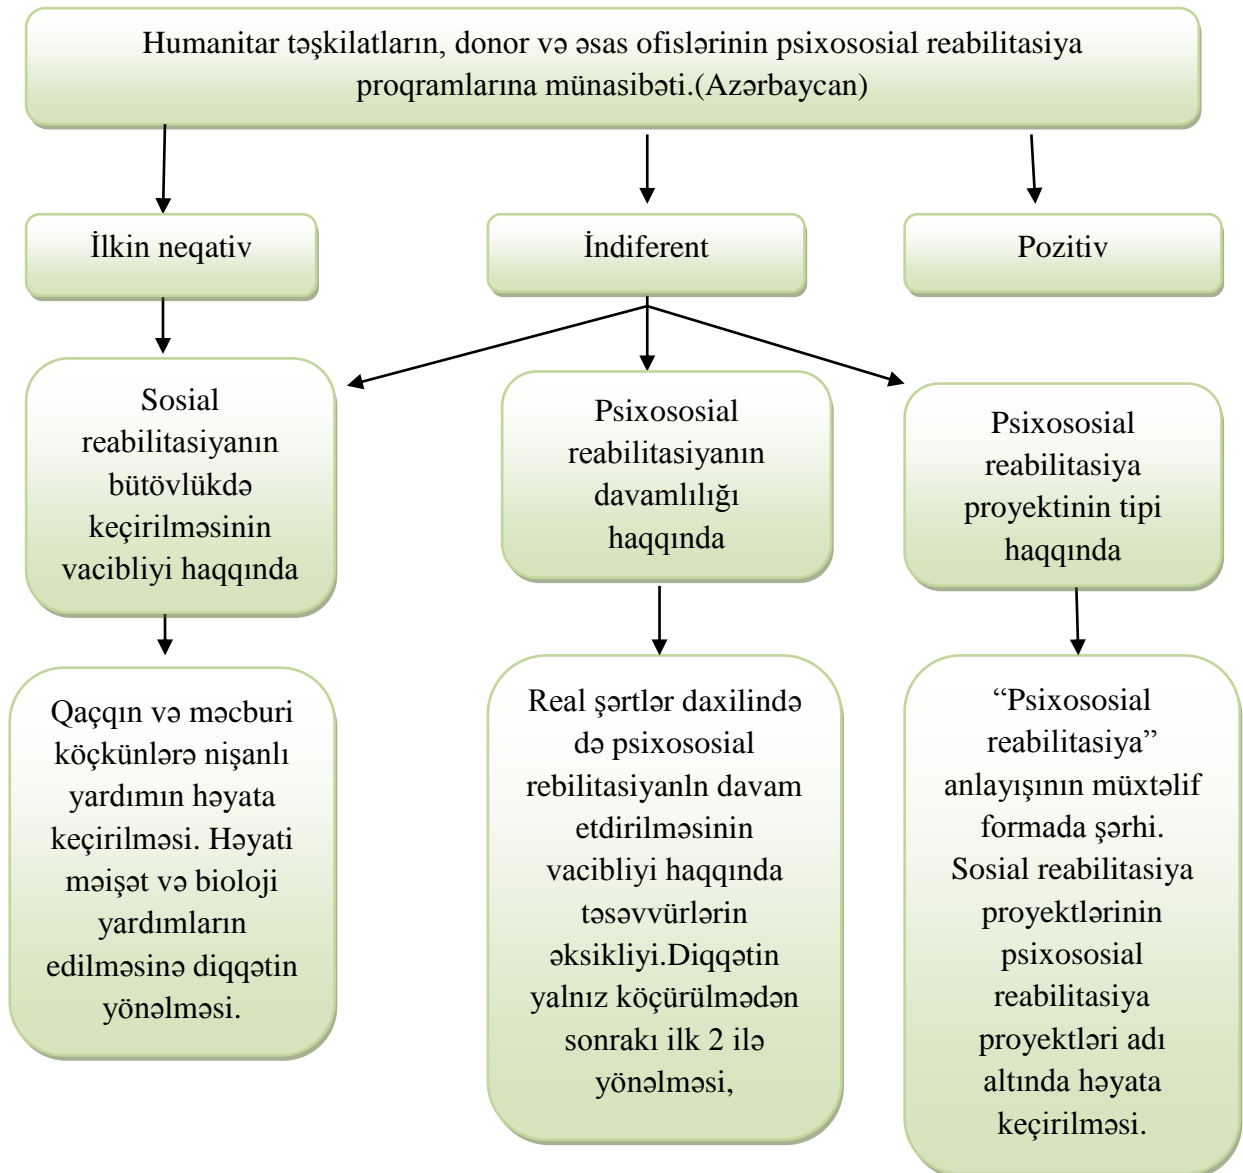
Humanitar təşkilatların, donor və əsas ofislərinin psixososial reabilitasiya proqramlarına münasibəti.(Azərbaycan)

İlkin neqativ

İndiferent

Pozitiv

Sosial reabilitasiyanın bütövlükdə keçirilməsinin vacibliyi haqqında

Psixososial reabilitasiyanın davamlılığı haqqında

Psixososial reabilitasiya proyektinin tipi haqqında

Qaçqın və məcburi köçkünlərə nişanlı yardımın həyata keçirilməsi. Həyati məişət və bioloji yardımların edilməsinə diqqətin yönəlməsi.

Real şərtlər daxilində də psixososial rebilitasiyanln davam etdirilməsinin vacibliyi haqqında təsəvvürlərin əksikliyi.Diqqətin yalnız köçürülmədən sonrakı ilk 2 ilə yönəlməsi,

“Psixososial reabilitasiya” anlayışının müxtəlif formada şərhi. Sosial reabilitasiya proyektlərinin psixososial reabilitasiya proyektləri adı altında həyata keçirilməsi.